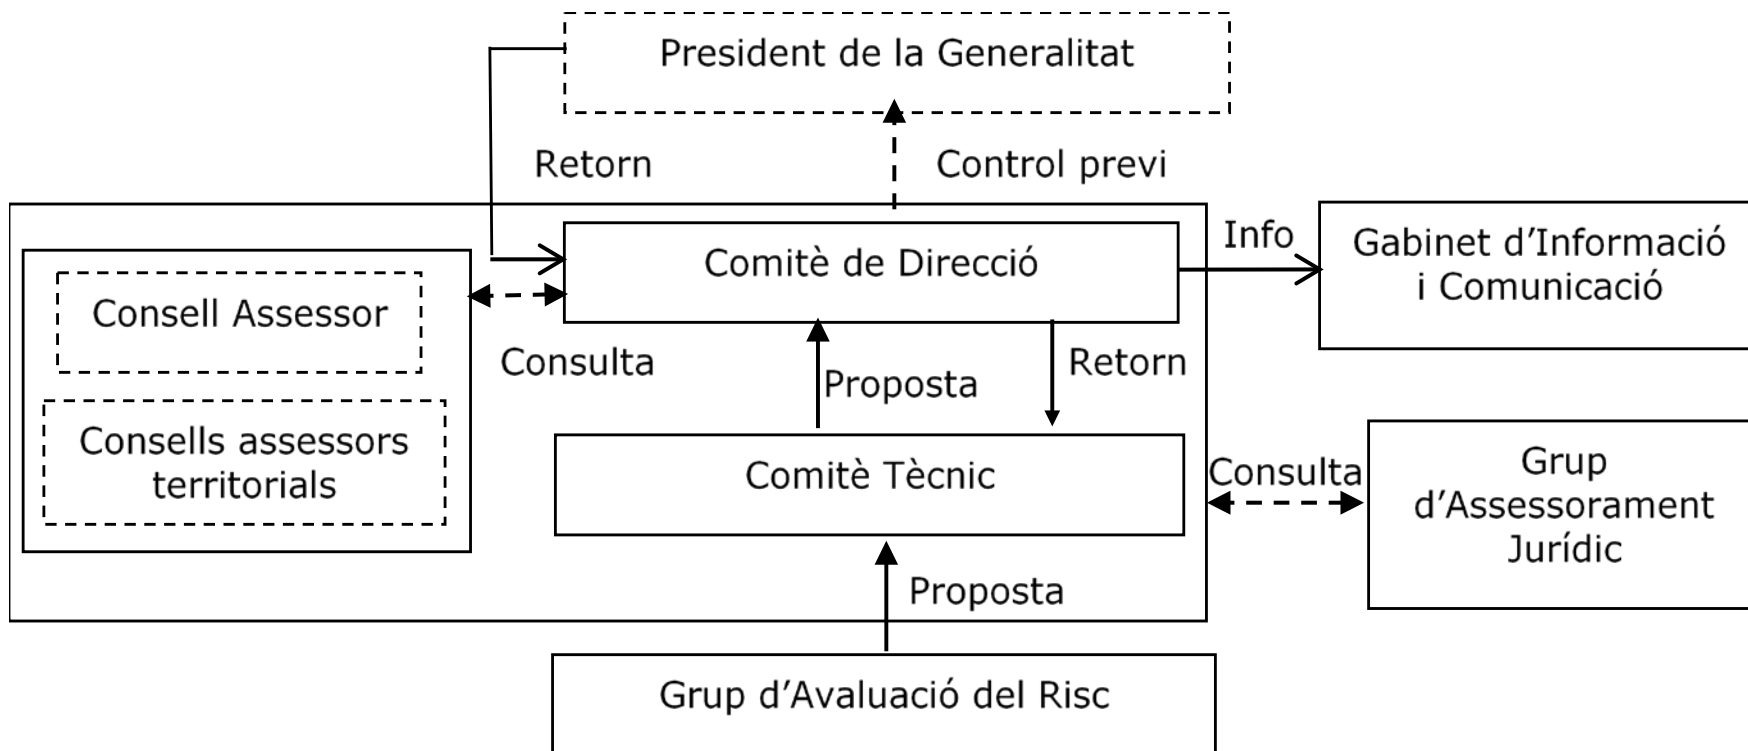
President de la Generalitat

Retorn

Control previ

Comitè de Direcció

Info

Gabinet d’Informació i Comunicació

Consell Assessor

Consells assessors territorials

Consulta

Proposta

Retorn

Comitè Tècnic

Consulta

Grup d’Assessorament Jurídic

Proposta

Grup d’Avaluació del Risc